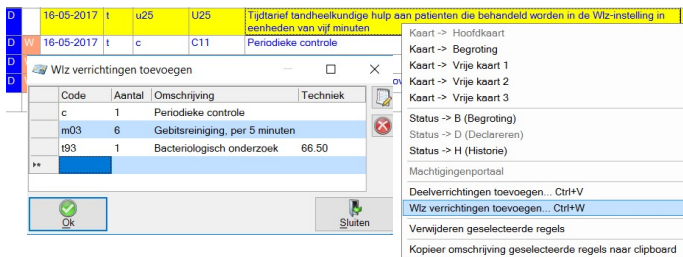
| D | | 16-05-2017 | t | u25 | U25 | Tijdtarief tandheelkundige hulp aan patienten die behandeld worden in de Wlz-instelling in eenheden van vijf minuten |
|---|---|---|---|---|---|---|
| D | W | 16-05-2017 | t | c | C11 | Periodieke controle |

Wlz verrichtingen toevoegen

| Code | Aantal | Omschrijving | Techniek |
|---|---|---|---|
| c | 1 | Periodieke controle | |
| m03 | 6 | Gebitsreiniging, per 5 minuten | |
| t93 | 1 | Bacteriologisch onderzoek | 66.50 |

Ok

Sluiten

Kaart -> Hoofdkaart
Kaart -> Begroting
Kaart -> Vrije kaart 1
Kaart -> Vrije kaart 2
Kaart -> Vrije kaart 3
Status -> B (Begroting)
Status -> D (Declareren)
Status -> H (Historie)
Machtigingenportaal
Deelverrichtingen toevoegen... Ctrl+V
Wlz verrichtingen toevoegen... Ctrl+W
Verwijderen geselecteerde regels
Kopieer omschrijving geselecteerde regels naar clipboard